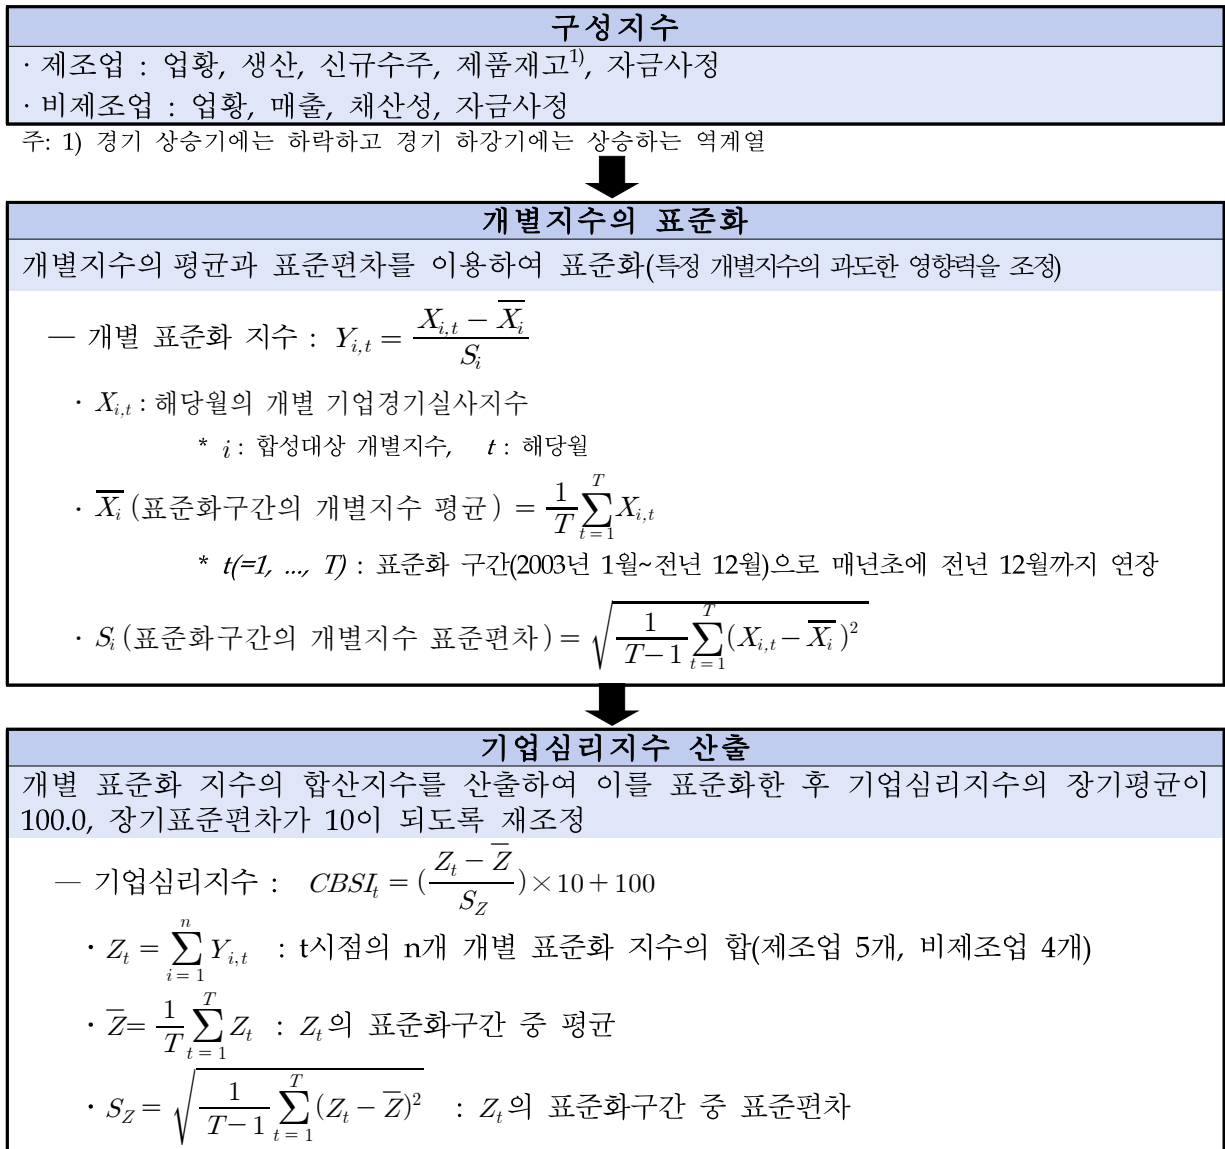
구성지수

· 제조업 : 업황, 생산, 신규수주, 제품재고$^{1)}$, 자금사정

· 비제조업 : 업황, 매출, 채산성, 자금사정

주: 1) 경기 상승기에는 하락하고 경기 하강기에는 상승하는 역계열

개별지수의 표준화

개별지수의 평균과 표준편차를 이용하여 표준화(특정 개별지수의 과도한 영향력을 조정)

— 개별 표준화 지수 : $Y_{i,t} = \frac{X_{i,t} - \overline{X_i}}{S_i}$

· $X_{i,t}$ : 해당월의 개별 기업경기실사지수

* $i$ : 합성대상 개별지수, $t$ : 해당월

· $\overline{X_i}$ (표준화구간의 개별지수 평균) $= \frac{1}{T}\sum_{t=1}^{T} X_{i,t}$

* $t(=1, ..., T)$ : 표준화 구간(2003년 1월~전년 12월)으로 매년초에 전년 12월까지 연장

· $S_i$ (표준화구간의 개별지수 표준편차) $= \sqrt{\frac{1}{T-1}\sum_{t=1}^{T}(X_{i,t} - \overline{X_i})^2}$

기업심리지수 산출

개별 표준화 지수의 합산지수를 산출하여 이를 표준화한 후 기업심리지수의 장기평균이 100.0, 장기표준편차가 10이 되도록 재조정

— 기업심리지수 : $CBSI_t = (\frac{Z_t - \overline{Z}}{S_Z}) \times 10 + 100$

· $Z_t = \sum_{i=1}^{n} Y_{i,t}$ : t시점의 n개 개별 표준화 지수의 합(제조업 5개, 비제조업 4개)

· $\overline{Z} = \frac{1}{T}\sum_{t=1}^{T} Z_t$ : $Z_t$의 표준화구간 중 평균

· $S_Z = \sqrt{\frac{1}{T-1}\sum_{t=1}^{T}(Z_t - \overline{Z})^2}$ : $Z_t$의 표준화구간 중 표준편차